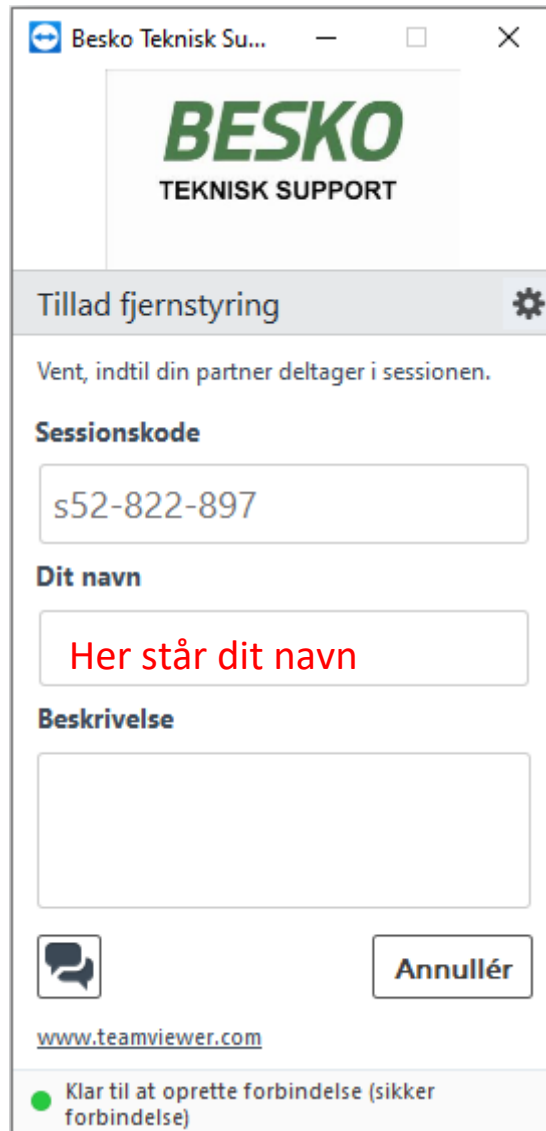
Besko Teknisk Su...

BESKO
TEKNISK SUPPORT

Tillad fjernstyring

Vent, indtil din partner deltager i sessionen.

Sessionskode

s52-822-897

Dit navn

Her står dit navn

Beskrivelse

Annullér

www.teamviewer.com

Klar til at oprette forbindelse (sikker forbindelse)